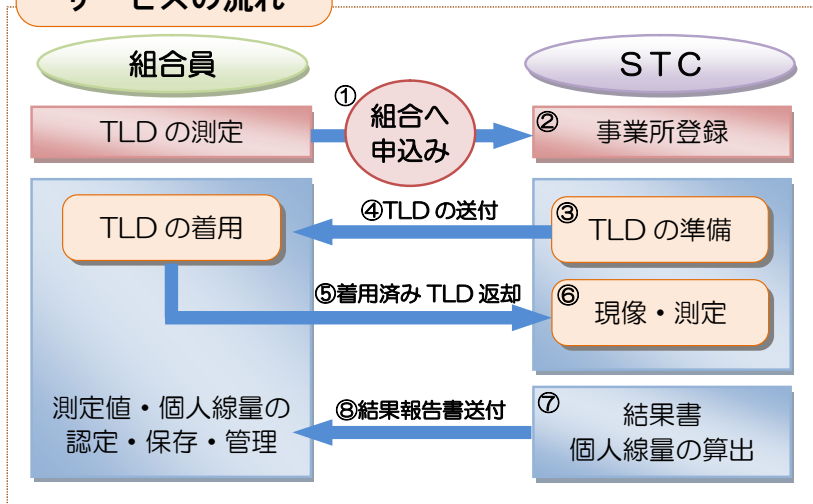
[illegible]

組合員

ＳＴＣ

TLD の測定

①

組合へ申込み

②

事業所登録

TLD の着用

④TLD の送付

③

TLD の準備

⑤着用済み TLD 返却

⑥

現像・測定

測定値・個人線量の認定・保存・管理

⑧結果報告書送付

⑦

結果書
個人線量の算出